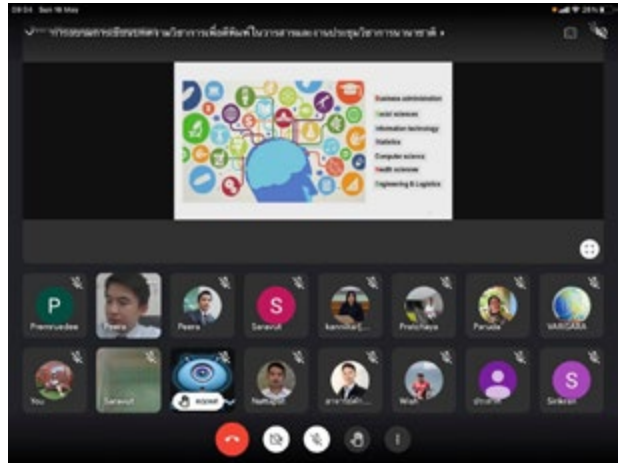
08:54 Sun 16 May

การอบรมการเขียนบทความวิชาการเพื่อตีพิมพ์ในวารสารและงานประชุมวิชาการนานาชาติ

Business administration
Social sciences
Information technology
Statistics
Computer science
Health sciences
Engineering & Logistics

P
Pramruedee

Peera

Peera

S
Saravut

kannika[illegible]

Pratchaya

Paruda

VARISARA

You

Saravut

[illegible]

Natthapol

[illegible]

Wish

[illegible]

S
Sirikran